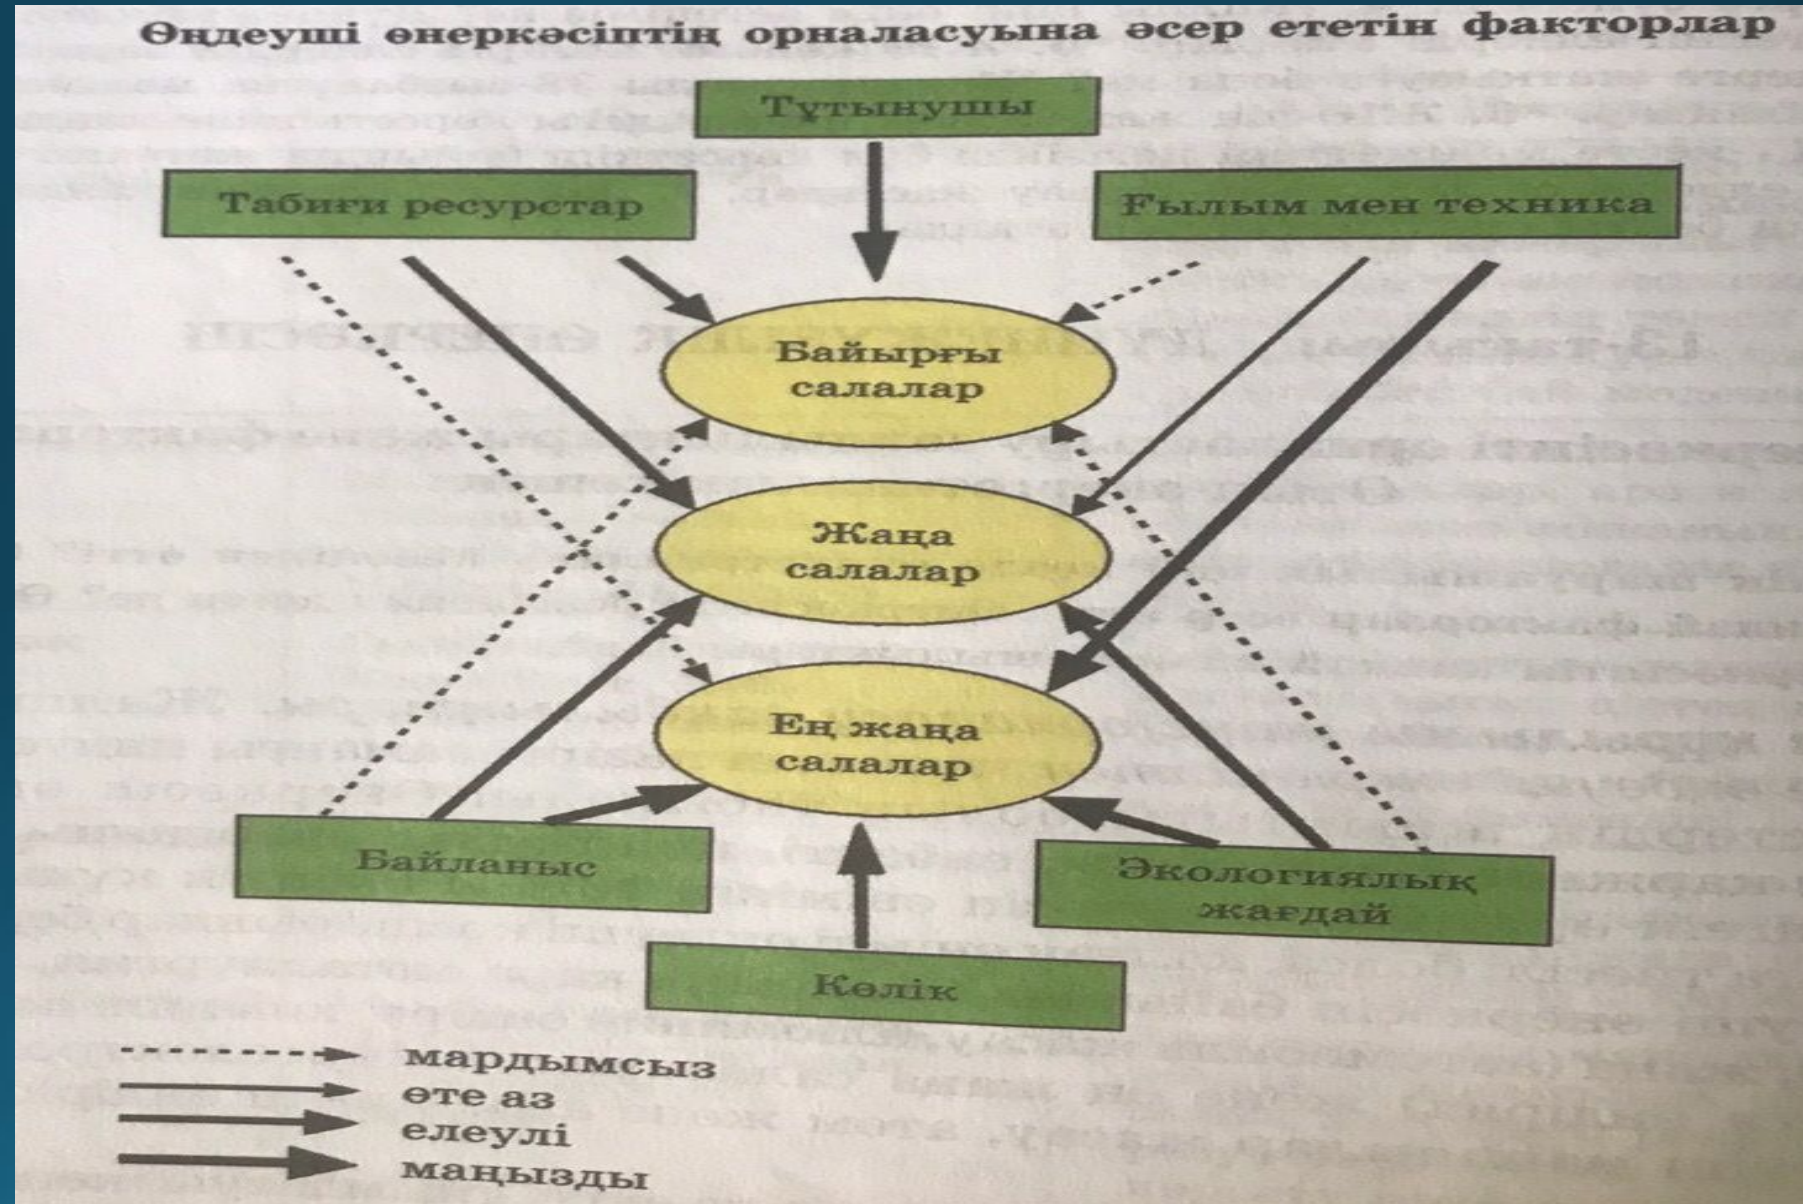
Өңдеуші өнеркәсіптің орналасуына әсер ететін факторлар

Тұтынушы

Табиғи ресурстар

Ғылым мен техника

Байырғы салалар

Жаңа салалар

Ең жаңа салалар

Байланыс

Экологиялық жағдай

Көлік

мардымсыз
өте аз
елеулі
маңызды